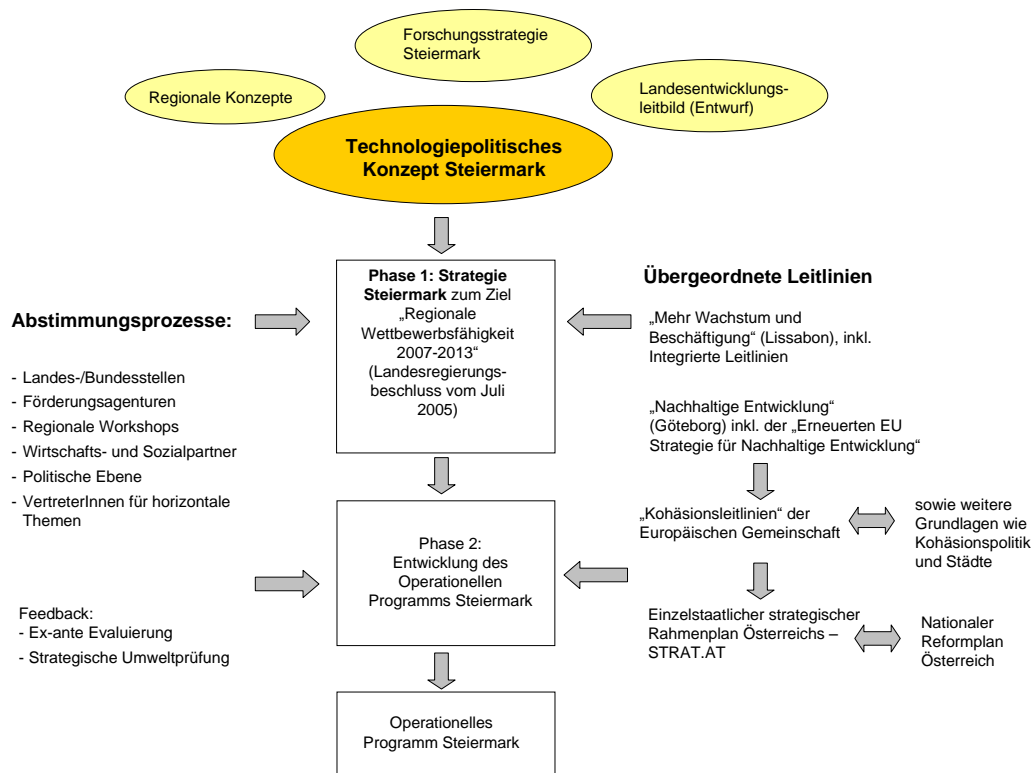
Forschungsstrategie Steiermark

Regionale Konzepte

Landesentwicklungsleitbild (Entwurf)

Technologiepolitisches Konzept Steiermark

Phase 1: Strategie Steiermark zum Ziel „Regionale Wettbewerbsfähigkeit 2007-2013“ (Landesregierungsbeschluss vom Juli 2005)

Übergeordnete Leitlinien

Abstimmungsprozesse:

„Mehr Wachstum und Beschäftigung“ (Lissabon), inkl. Integrierte Leitlinien

- Landes-/Bundesstellen
- Förderungsagenturen
- Regionale Workshops
- Wirtschafts- und Sozialpartner
- Politische Ebene
- VertreterInnen für horizontale Themen

„Nachhaltige Entwicklung“ (Göteborg) inkl. der „Erneuerten EU Strategie für Nachhaltige Entwicklung“

„Kohäsionsleitlinien“ der Europäischen Gemeinschaft

sowie weitere Grundlagen wie Kohäsionspolitik und Städte

Phase 2: Entwicklung des Operationellen Programms Steiermark

Feedback:
- Ex-ante Evaluierung
- Strategische Umweltprüfung

Einzelstaatlicher strategischer Rahmenplan Österreichs – STRAT.AT

Nationaler Reformplan Österreich

Operationelles Programm Steiermark